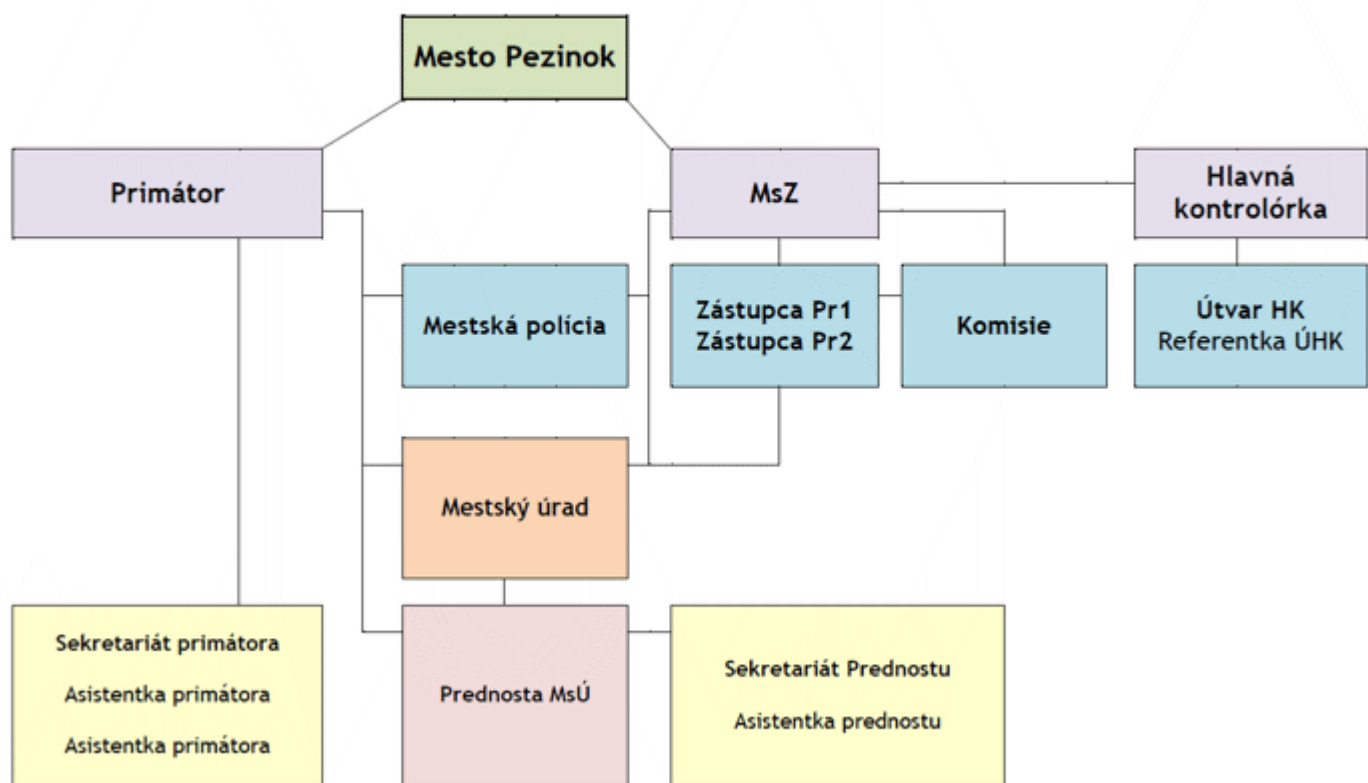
Mesto Pezinok

Primátor

MsZ

Hlavná kontrolórka

Mestská polícia

Zástupca Pr1
Zástupca Pr2

Komisie

Útvar HK
Referentka ÚHK

Mestský úrad

Sekretariát primátora
Asistentka primátora
Asistentka primátora

Prednosta MsÚ

Sekretariát Prednostu
Asistentka prednostu